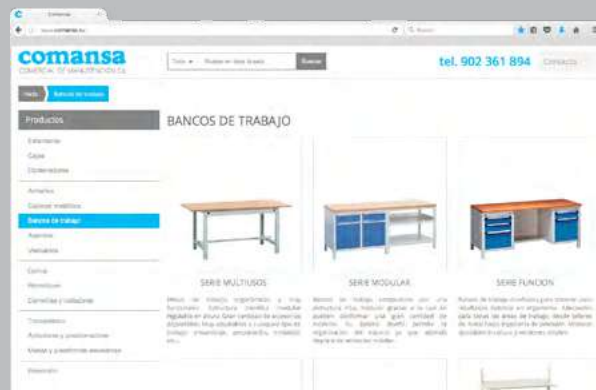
Comansa

comansa
COMERCIAL DE MANUTENCIÓN S.L.

Todo Buscar en toda la web Buscar

tel. 902 361 894 Contacto

Inicio Bancos de trabajo

Productos

Estanterías
Cajas
Contenedores

Armarios
Casilleros metálicos
Bancos de trabajo
Asientos
Vestuarios

Carros
Plataformas
Carretillas y traspaletas

Transelevadores
Actuadores y posicionadores
Mesas y plataformas elevadoras

Elevadores

BANCOS DE TRABAJO

SERIE MULTIUSOS
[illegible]

SERIE MODULAR
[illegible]

SERIE FUNCIÓN
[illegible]